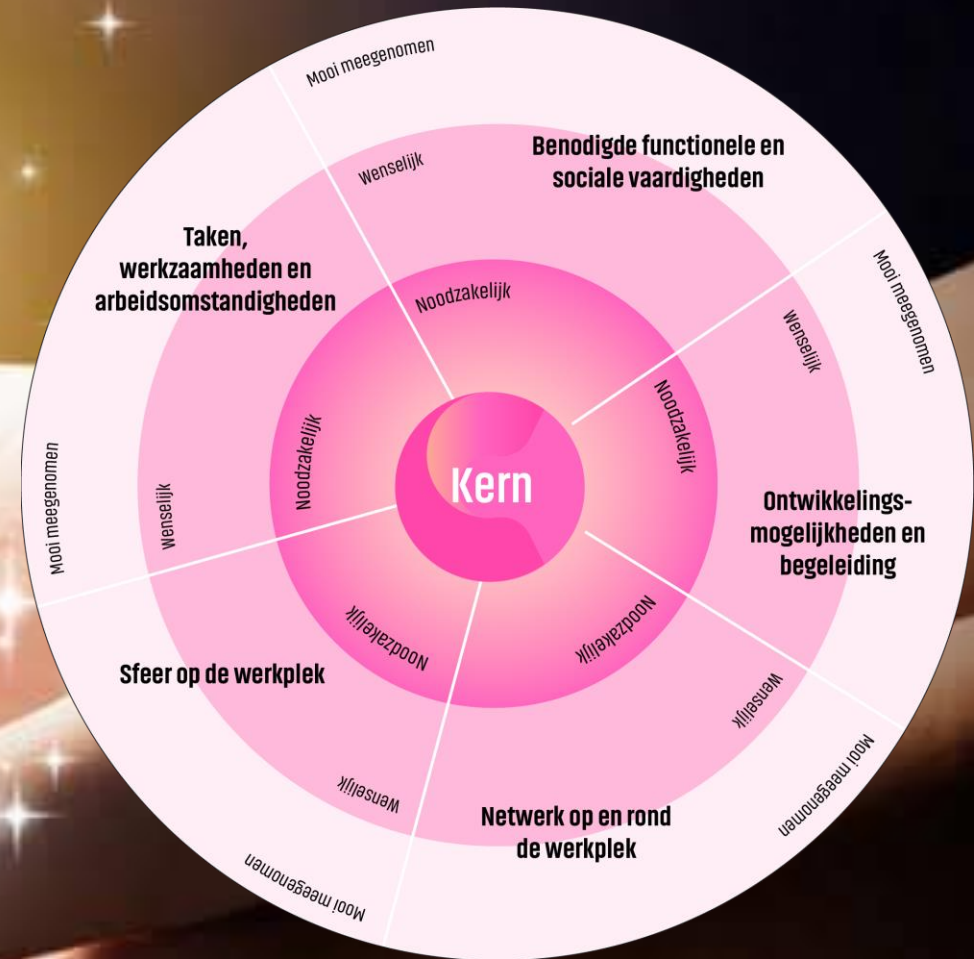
Kern

Benodigde functionele en sociale vaardigheden
Noodzakelijk
Wenselijk
Mooi meegenomen

Ontwikkelingsmogelijkheden en begeleiding
Noodzakelijk
Wenselijk
Mooi meegenomen

Netwerk op en rond de werkplek
Noodzakelijk
Wenselijk
Mooi meegenomen

Sfeer op de werkplek
Noodzakelijk
Wenselijk
Mooi meegenomen

Taken, werkzaamheden en arbeidsomstandigheden
Noodzakelijk
Wenselijk
Mooi meegenomen